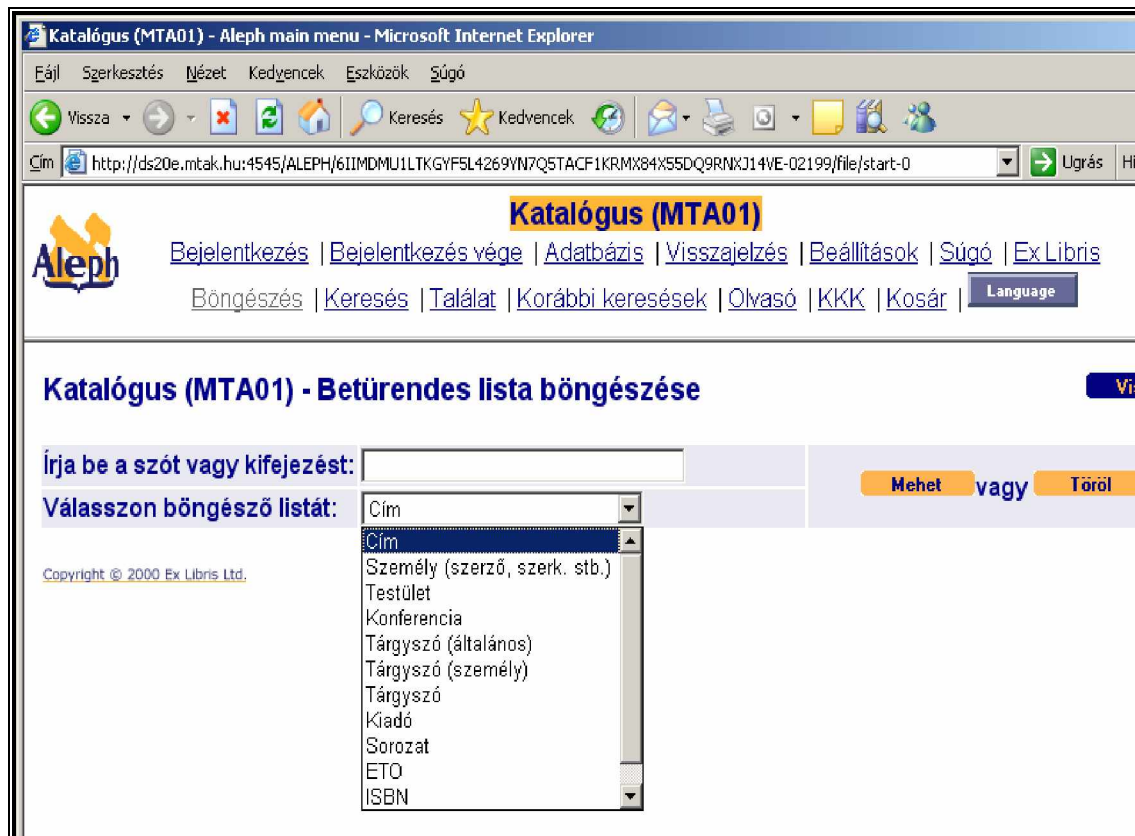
Katalógus (MTA01) - Aleph main menu - Microsoft Internet Explorer

Fájl Szerkesztés Nézet Kedvencek Eszközök Súgó

Vissza Keresés Kedvencek

Cím http://ds20e.mtak.hu:4545/ALEPH/6IIMDMU1LTKGYF5L4269YN7Q5TACF1KRMX84X55DQ9RNXJ14VE-02199/file/start-0 Ugrás Hi

Aleph

Katalógus (MTA01)

Bejelentkezés | Bejelentkezés vége | Adatbázis | Visszajelzés | Beállítások | Súgó | Ex Libris

Böngészés | Keresés | Találat | Korábbi keresések | Olvasó | KKK | Kosár | Language

Katalógus (MTA01) - Betűrendes lista böngészése

Vi

Írja be a szót vagy kifejezést:

Válasszon böngésző listát: Cím

Mehet vagy Töröl

Cím
Személy (szerző, szerk. stb.)
Testület
Konferencia
Tárgyszó (általános)
Tárgyszó (személy)
Tárgyszó
Kiadó
Sorozat
ETO
ISBN

Copyright © 2000 Ex Libris Ltd.